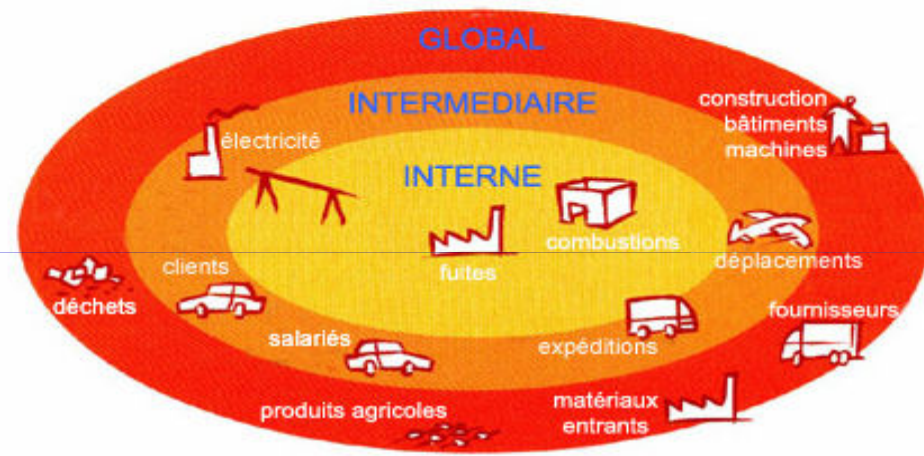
GLOBAL

INTERMEDIAIRE

INTERNE

électricité

construction bâtiments machines

combustions

fuites

clients

déplacements

déchets

fournisseurs

salariés

expéditions

produits agricoles

matériaux entrants